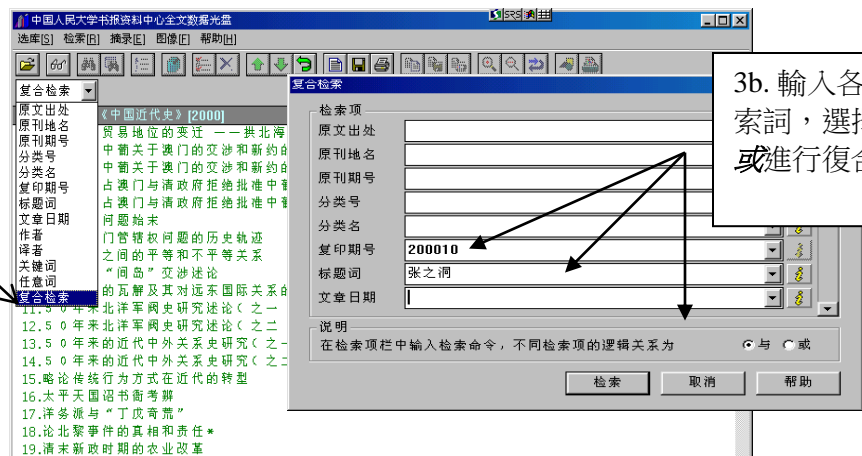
中国人民大学书报资料中心全文数据光盘

选库[S] 检索[R] 摘录[E] 图像[F] 帮助[H]

复合检索

原文出处
原刊地名
原刊期号
分类号
分类名
复印期号
标题词
文章日期
作者
译者
关键词
任意词
复合检索

《中国近代史》[2000]

贸易地位的变迁 ——拱北海
中葡关于澳门的交涉和新约的
中葡关于澳门的交涉和新约的
占澳门与清政府拒绝批准中葡
占澳门与清政府拒绝批准中葡
问题始末
门管辖权问题的历史轨迹
之间的平等和不平等关系
"间岛"交涉述论
的瓦解及其对远东国际关系的
11.50年来北洋军阀史研究述论(之一
12.50年来北洋军阀史研究述论(之二
13.50年来的近代中外关系史研究(之一
14.50年来的近代中外关系史研究(之二
15.略论传统行为方式在近代的转型
16.太平天国诏书衙考辨
17.洋务派与"丁戊奇荒"
18.论北黎事件的真相和责任*
19.清末新政时期的农业政革

复合检索

检索项
原文出处
原刊地名
原刊期号
分类号
分类名
复印期号 200010
标题词 张之洞
文章日期

说明
在检索项栏中输入检索命令，不同检索项的逻辑关系为 ⊙与 ○或

检索 取消 帮助

3b. 輸入各
索詞，選擇
或進行復合